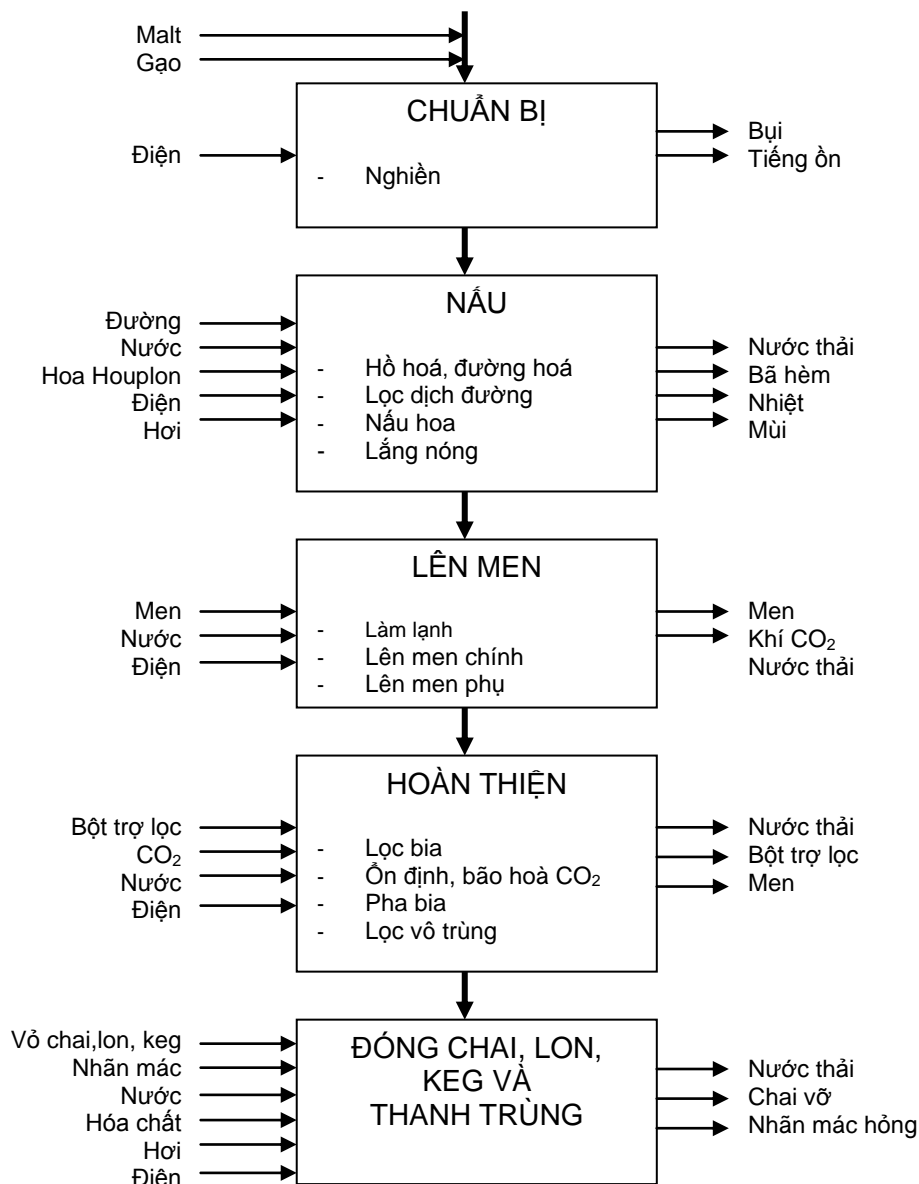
Malt
Gạo

CHUẨN BỊ

Điện

- Nghiền

Bụi
Tiếng ồn

NẤU

Đường
Nước
Hoa Houplon
Điện
Hơi

- Hồ hoá, đường hoá
- Lọc dịch đường
- Nấu hoa
- Lắng nóng

Nước thải
Bã hèm
Nhiệt
Mùi

LÊN MEN

Men
Nước
Điện

- Làm lạnh
- Lên men chính
- Lên men phụ

Men
Khí $CO_2$
Nước thải

HOÀN THIỆN

Bột trợ lọc
$CO_2$
Nước
Điện

- Lọc bia
- Ổn định, bão hoà $CO_2$
- Pha bia
- Lọc vô trùng

Nước thải
Bột trợ lọc
Men

ĐÓNG CHAI, LON, KEG VÀ THANH TRÙNG

Vỏ chai,lon, keg
Nhãn mác
Nước
Hóa chất
Hơi
Điện

Nước thải
Chai vỡ
Nhãn mác hỏng